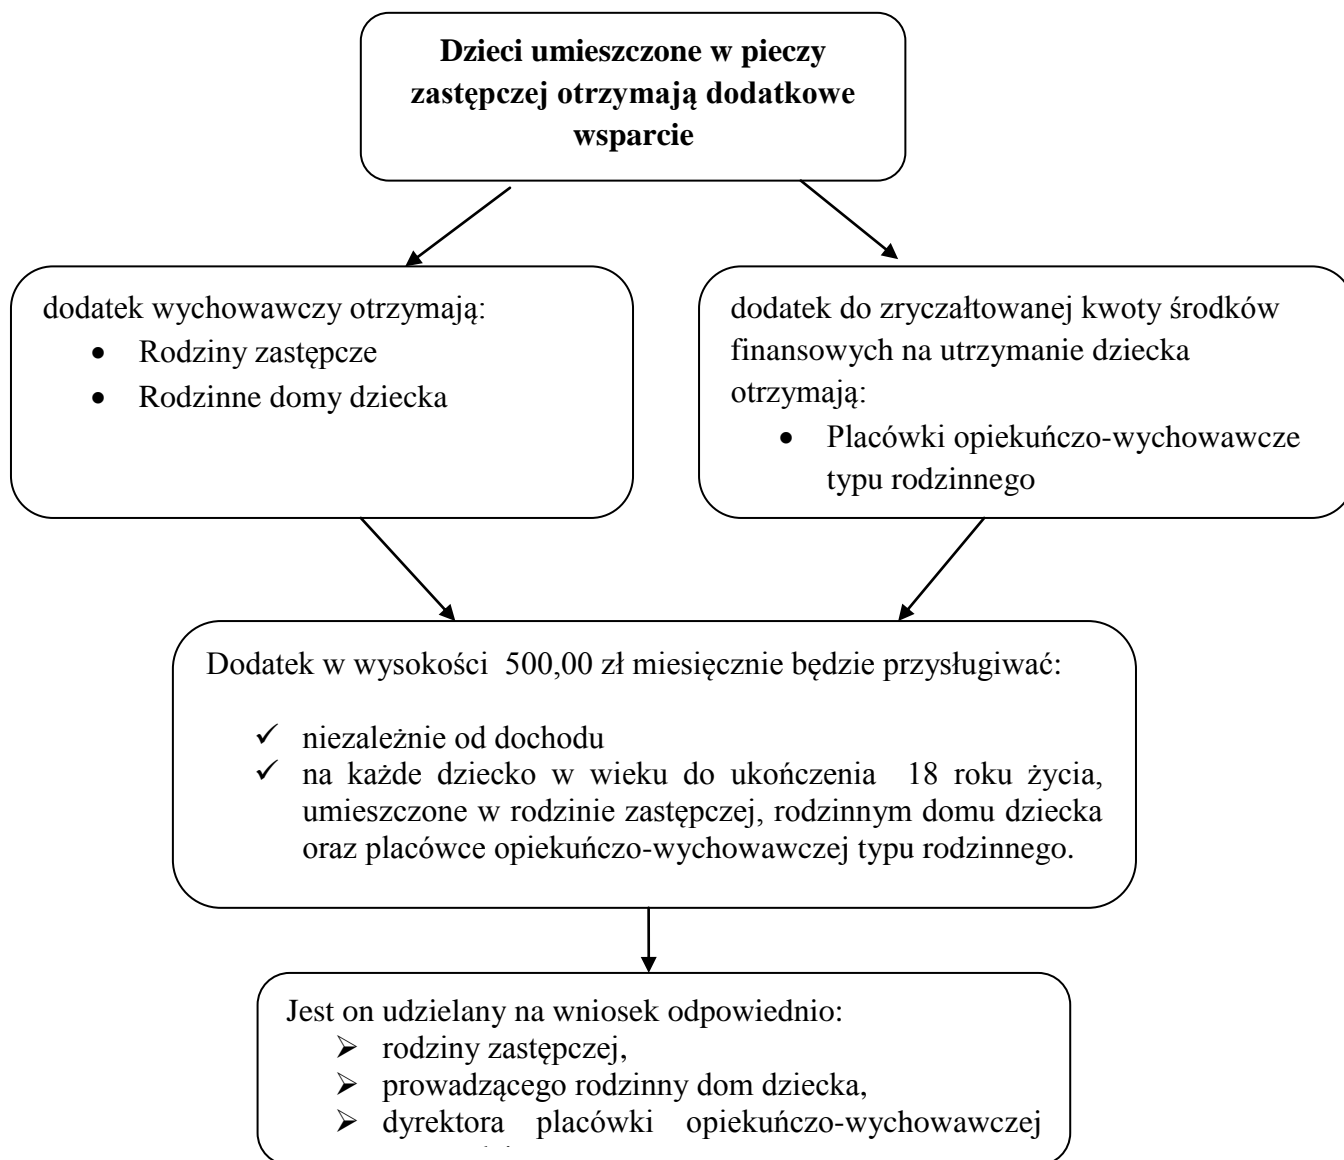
**Dzieci umieszczone w pieczy zastępczej otrzymają dodatkowe wsparcie**

dodatek wychowawczy otrzymają:

- Rodziny zastępcze
- Rodzinne domy dziecka

dodatek do zryczałtowanej kwoty środków finansowych na utrzymanie dziecka otrzymają:

- Placówki opiekuńczo-wychowawcze typu rodzinnego

Dodatek w wysokości 500,00 zł miesięcznie będzie przysługiwać:

✓ niezależnie od dochodu
✓ na każde dziecko w wieku do ukończenia 18 roku życia, umieszczone w rodzinie zastępczej, rodzinnym domu dziecka oraz placówce opiekuńczo-wychowawczej typu rodzinnego.

Jest on udzielany na wniosek odpowiednio:

➢ rodziny zastępczej,
➢ prowadzącego rodzinny dom dziecka,
➢ dyrektora placówki opiekuńczo-wychowawczej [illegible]